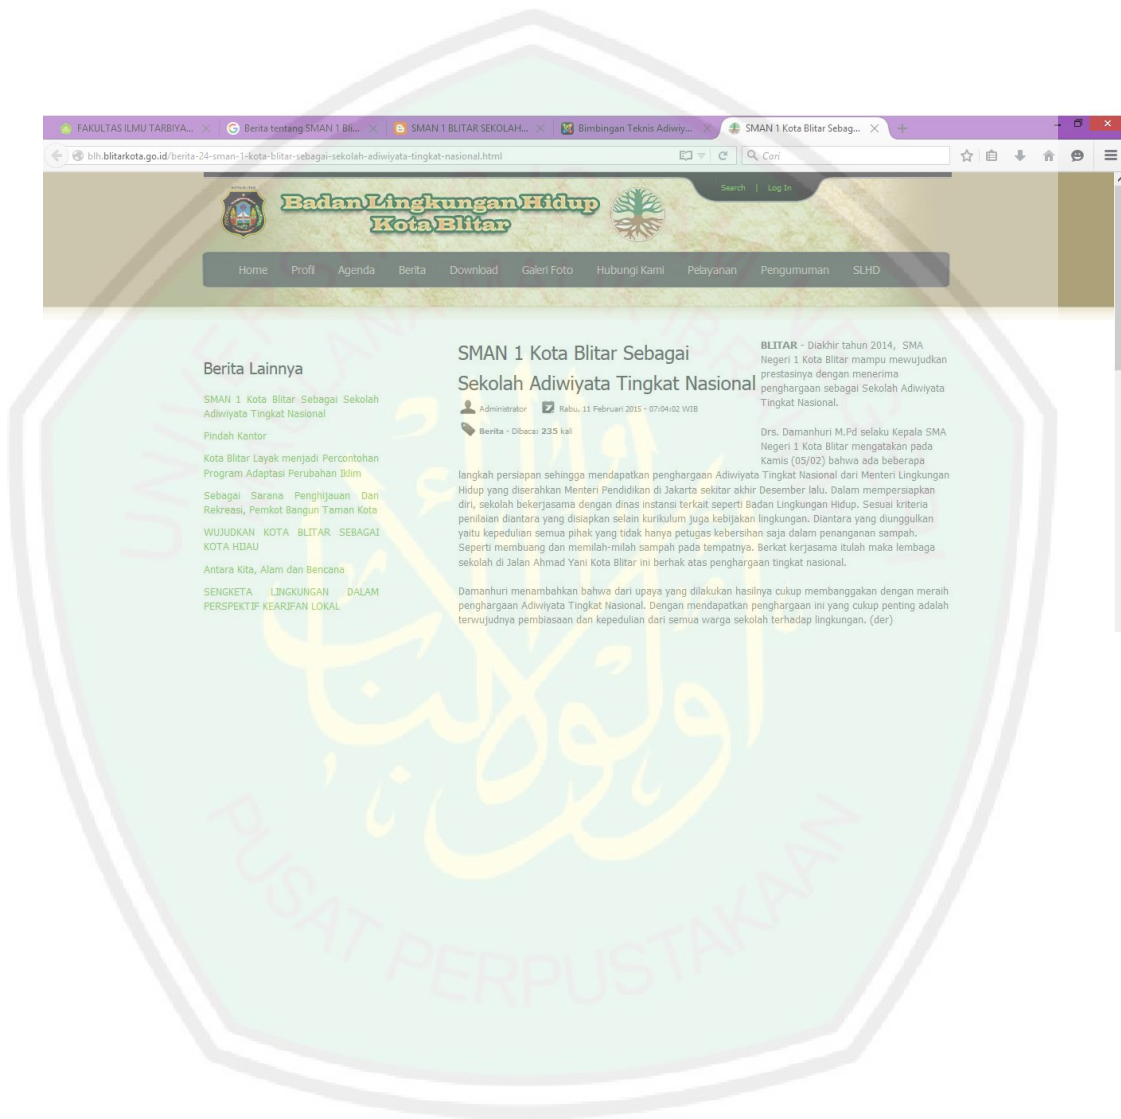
FAKULTAS ILMU TARBIYA... × Berita tentang SMAN 1 Bli... × SMAN 1 BLITAR SEKOLAH... × Bimbingan Teknis Adiwiy... × SMAN 1 Kota Blitar Sebag... ×

blh.blitarkota.go.id/berita-24-sman-1-kota-blitar-sebagai-sekolah-adiwiyata-tingkat-nasional.html

Cari

Search | Log In

Badan Lingkungan Hidup Kota Blitar

Home Profil Agenda Berita Download Galeri Foto Hubungi Kami Pelayanan Pengumuman SLHD

Berita Lainnya

SMAN 1 Kota Blitar Sebagai Sekolah Adiwiyata Tingkat Nasional

Pindah Kantor

Kota Blitar Layak menjadi Percontohan Program Adaptasi Perubahan Iklim

Sebagai Sarana Penghijauan Dan Rekreasi, Pemkot Bangun Taman Kota

WUJUDKAN KOTA BLITAR SEBAGAI KOTA HIJAU

Antara Kita, Alam dan Bencana

SENGKETA LINGKUNGAN DALAM PERSPEKTIF KEARIFAN LOKAL

SMAN 1 Kota Blitar Sebagai Sekolah Adiwiyata Tingkat Nasional

Administrator Rabu, 11 Februari 2015 - 07:04:02 WIB

Berita - Dibaca: 235 kali

BLITAR - Diakhir tahun 2014, SMA Negeri 1 Kota Blitar mampu mewujudkan prestasinya dengan menerima penghargaan sebagai Sekolah Adiwiyata Tingkat Nasional.

Drs. Damanhuri M.Pd selaku Kepala SMA Negeri 1 Kota Blitar mengatakan pada Kamis (05/02) bahwa ada beberapa langkah persiapan sehingga mendapatkan penghargaan Adiwiyata Tingkat Nasional dari Menteri Lingkungan Hidup yang diserahkan Menteri Pendidikan di Jakarta sekitar akhir Desember lalu. Dalam mempersiapkan diri, sekolah bekerjasama dengan dinas instansi terkait seperti Badan Lingkungan Hidup. Sesuai kriteria penilaian diantara yang disiapkan selain kurikulum juga kebijakan lingkungan. Diantara yang diunggulkan yaitu kepedulian semua pihak yang tidak hanya petugas kebersihan saja dalam penanganan sampah. Seperti membuang dan memilah-milah sampah pada tempatnya. Berkat kerjasama itulah maka lembaga sekolah di Jalan Ahmad Yani Kota Blitar ini berhak atas penghargaan tingkat nasional.

Damanhuri menambahkan bahwa dari upaya yang dilakukan hasilnya cukup membanggakan dengan meraih penghargaan Adiwiyata Tingkat Nasional. Dengan mendapatkan penghargaan ini yang cukup penting adalah terwujudnya pembiasaan dan kepedulian dari semua warga sekolah terhadap lingkungan. (der)

PUSAT PERPUSTAKAAN